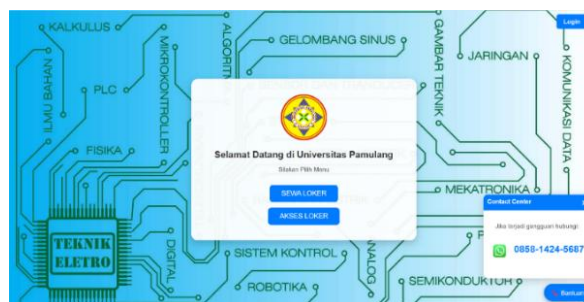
KALKULUS
ILMU BAHAN
PLC
FISIKA
MIKROKONTROLLER
ALGORITMA
GELOMBANG SINUS
GAMBAR TEKNIK
JARINGAN
KOMUNIKASI DATA
Login
TEKNIK
ELETRO
DIGITAL
SISTEM KONTROL
ROBOTIKA
ANALOG
MEKATRONIKA
SEMIKONDUKTOR

Selamat Datang di Universitas Pamulang
Silakan Pilih Menu
SEWA LOKER
AKSES LOKER

Contact Center
Jika terjadi gangguan hubungi
0858-1424-5687
Bantuan